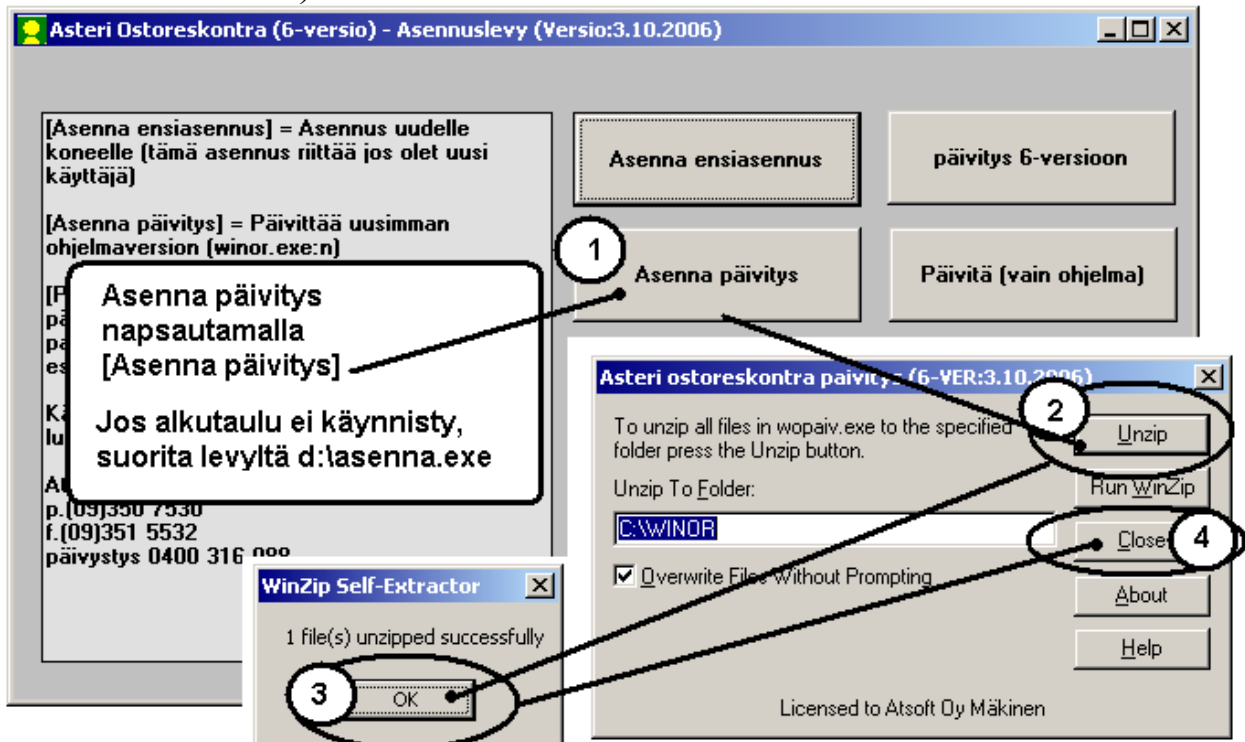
Asteri Ostoreskontra (6-versio) - Asennuslevy (Versio:3.10.2006)

[Asenna ensiasennus] = Asennus uudelle koneelle (tämä asennus riittää jos olet uusi käyttäjä)

[Asenna päivitys] = Päivittää uusimman ohjelmaversion (winor.exe:n)

[P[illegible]
pä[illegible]
pa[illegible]
es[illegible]

Kä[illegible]
lu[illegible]

A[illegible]
p.(09)350 7530
f.(09)351 5532
päivystys 0400 316 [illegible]

Asenna ensiasennus

päivitys 6-versioon

1

Asenna päivitys

Päivitä (vain ohjelma)

Asenna päivitys napsautamalla [Asenna päivitys]

Jos alkutaulu ei käynnisty, suorita levyltä d:\asenna.exe

Asteri ostoreskontra päivitys (6-VER:3.10.2006)

To unzip all files in wopaiv.exe to the specified folder press the Unzip button.

2

Unzip

Unzip To Folder:

Run WinZip

C:\WINOR

Close

4

Overwrite Files Without Prompting

About

Help

Licensed to Atsoft Oy Mäkinen

WinZip Self-Extractor

1 file(s) unzipped successfully

3

OK